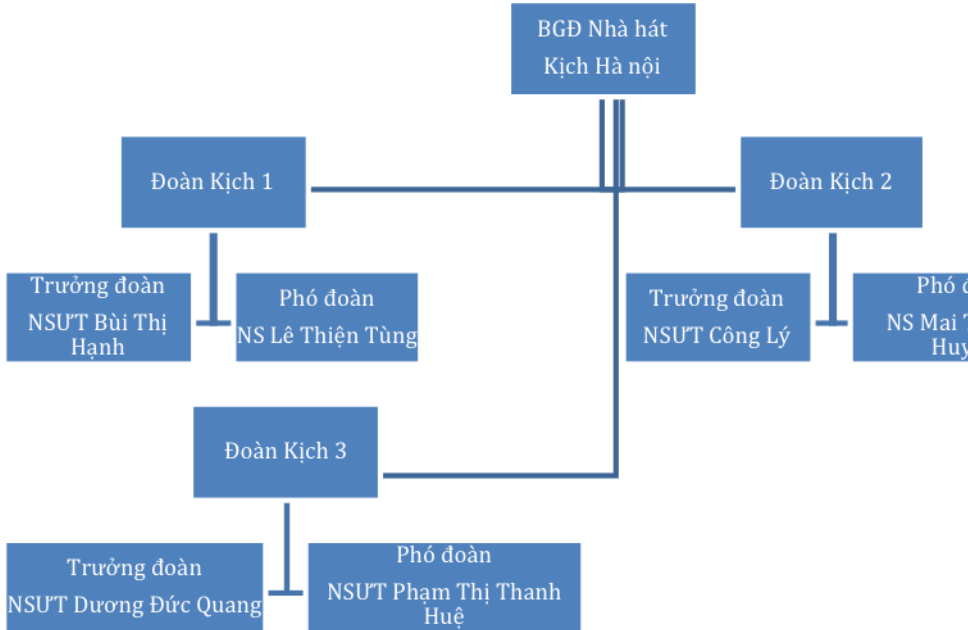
BGĐ Nhà hát Kịch Hà nội

Đoàn Kịch 1

Trưởng đoàn NSƯT Bùi Thị Hạnh

Phó đoàn NS Lê Thiện Tùng

Đoàn Kịch 2

Trưởng đoàn NSƯT Công Lý

Phó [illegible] NS Mai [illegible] Huy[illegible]

Đoàn Kịch 3

Trưởng đoàn NSƯT Dương Đức Quang

Phó đoàn NSƯT Phạm Thị Thanh Huệ